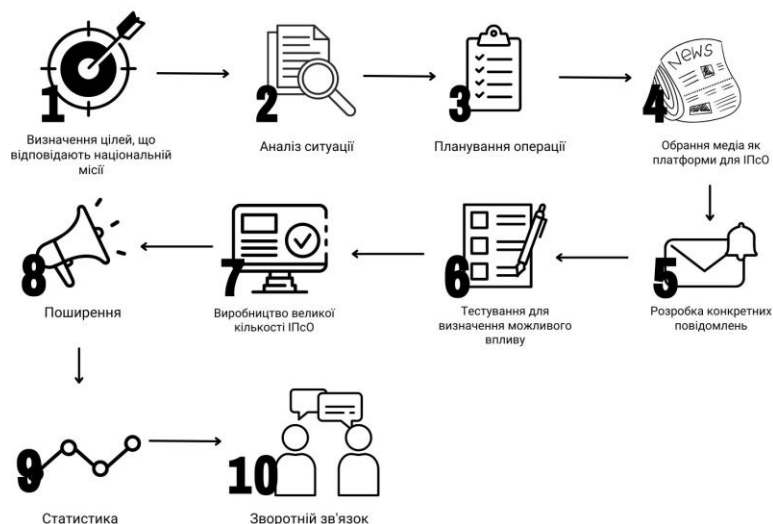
1
Визначення цілей, що відповідають національній місії

2
Аналіз ситуації

3
Планування операції

NEWS
4
Обрання медіа як платформи для ІПсО

5
Розробка конкретних повідомлень

6
Тестування для визначення можливого впливу

7
Виробництво великої кількості ІПсО

8
Поширення

9
Статистика

10
Зворотній зв'язок